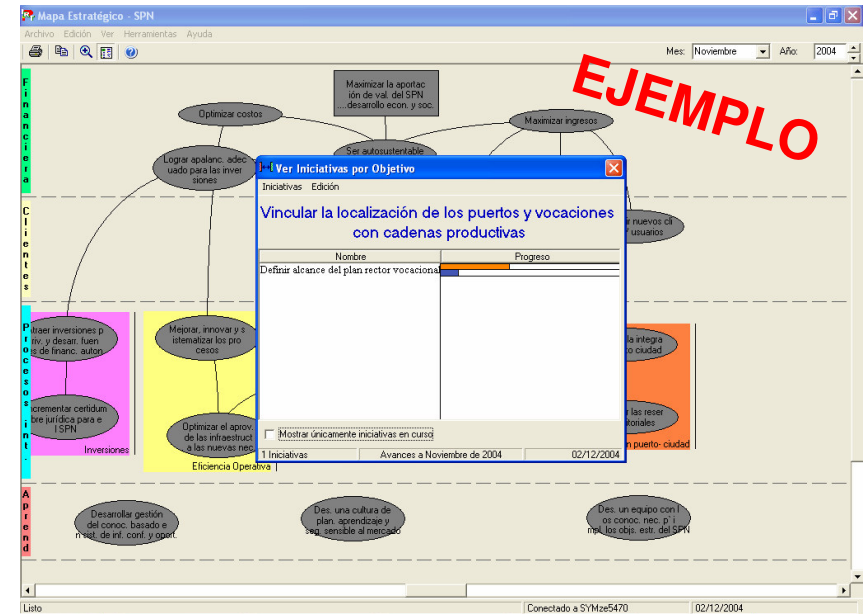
Mapa Estratégico - SPN

Archivo Edición Ver Herramientas Ayuda

Mes: Noviembre Año: 2004

EJEMPLO

F
i
n
a
n
c
i
e
r
a

C
l
i
e
n
t
e
s

P
r
o
c
e
s
o
s
I
n
t
.

A
p
r
e
n
d

Maximizar la aportación de val. del SPN ...desarrollo econ. y soc.

Optimizar costos

Maximizar ingresos

Ser autosustentable

Lograr apalanc. adecuado para las inversiones

nuevos cl usuarios

Atraer inversiones priv. y desarr. fuentes de financ. auton.

Incrementar certidumbre jurídica para el SPN

Inversiones

Mejorar, innovar y sistematizar los procesos

Optimizar el aprov. de las infraestruct a las nuevas nec

Eficiencia Operativa

la integra o ciudad

r las reser torales

n puerto- ciudad

Desarrollar gestión del conoc. basado en sist. de inf. conf. y oport.

Des. una cultura de plan. aprendizaje y seg. sensible al mercado

Des. un equipo con los conoc. nec. p' i mpl. los objs. estr. del SPN

Ver Iniciativas por Objetivo

Iniciativas Edición

Vincular la localización de los puertos y vocaciones con cadenas productivas

| Nombre | Progreso |
|---|---|
| Definir alcance del plan rector vocacional | |

Mostrar únicamente iniciativas en curso

1 Iniciativas | Avances a Noviembre de 2004 | 02/12/2004

Listo | Conectado a SYMze5470 | 02/12/2004